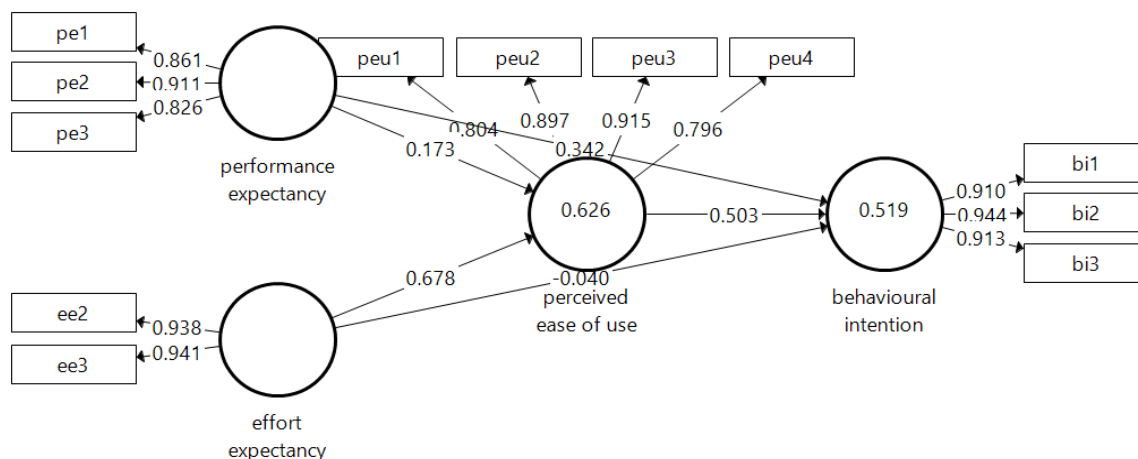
pe1
pe2
pe3
0.861
0.911
0.826
performance expectancy
peu1
peu2
peu3
peu4
0.804
0.897
0.915
0.796
0.173
0.342
0.626
0.503
0.519
bi1
bi2
bi3
0.910
0.944
0.913
0.678
-0.040
perceived ease of use
behavioural intention
ee2
ee3
0.938
0.941
effort expectancy